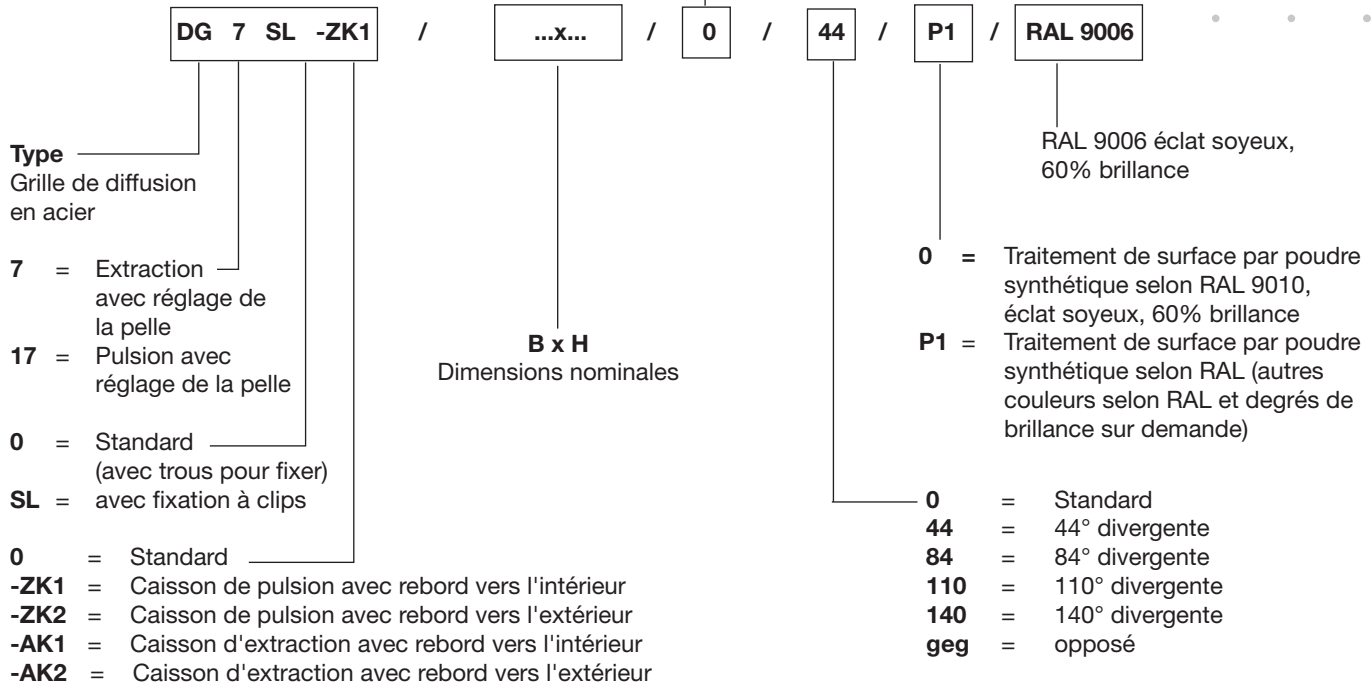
DG 7 SL -ZK1 / ...x... / 0 / 44 / P1 / RAL 9006

RAL 9006 éclat soyeux, 60% brillance

Type
Grille de diffusion en acier

7 = Extraction avec réglage de la pelle
17 = Pulsion avec réglage de la pelle

B x H
Dimensions nominales

0 = Traitement de surface par poudre synthétique selon RAL 9010, éclat soyeux, 60% brillance
P1 = Traitement de surface par poudre synthétique selon RAL (autres couleurs selon RAL et degrés de brillance sur demande)

0 = Standard (avec trous pour fixer)
SL = avec fixation à clips

0 = Standard
44 = 44° divergente
84 = 84° divergente
110 = 110° divergente
140 = 140° divergente
geg = opposé

0 = Standard
-ZK1 = Caisson de pulsion avec rebord vers l'intérieur
-ZK2 = Caisson de pulsion avec rebord vers l'extérieur
-AK1 = Caisson d'extraction avec rebord vers l'intérieur
-AK2 = Caisson d'extraction avec rebord vers l'extérieur